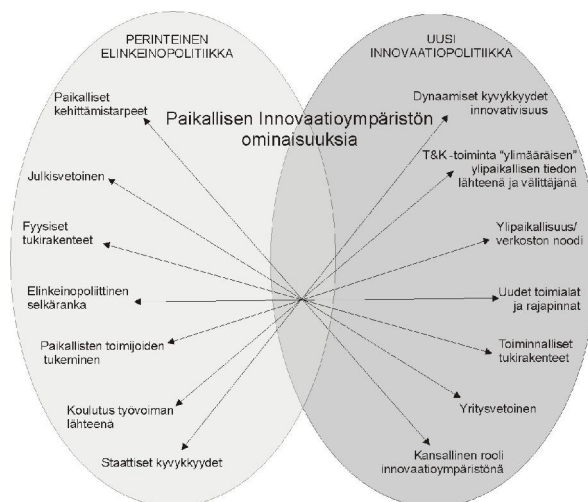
PERINTEINEN ELINKEINOPOLITIIKKA

UUSI INNOVAATIOPOLITIIKKA

Paikallisen Innovaatioympäristön ominaisuuksia

Paikalliset kehittämistarpeet

Julkisvetoinen

Fyysiset tukirakenteet

Elinkeinopoliittinen selkäranka

Paikallisten toimijoiden tukeminen

Koulutus työvoiman lähteenä

Staattiset kyvykkyydet

Dynaamiset kyvykkyydet innovativisuus

T&K -toiminta "ylimääräisen" ylipaikallisen tiedon lähteenä ja välittäjänä

Ylipaikallisuus/ verkoston noodi

Uudet toimialat ja rajapinnat

Toiminnalliset tukirakenteet

Yritysvetoinen

Kansallinen rooli innovaatioympäristönä